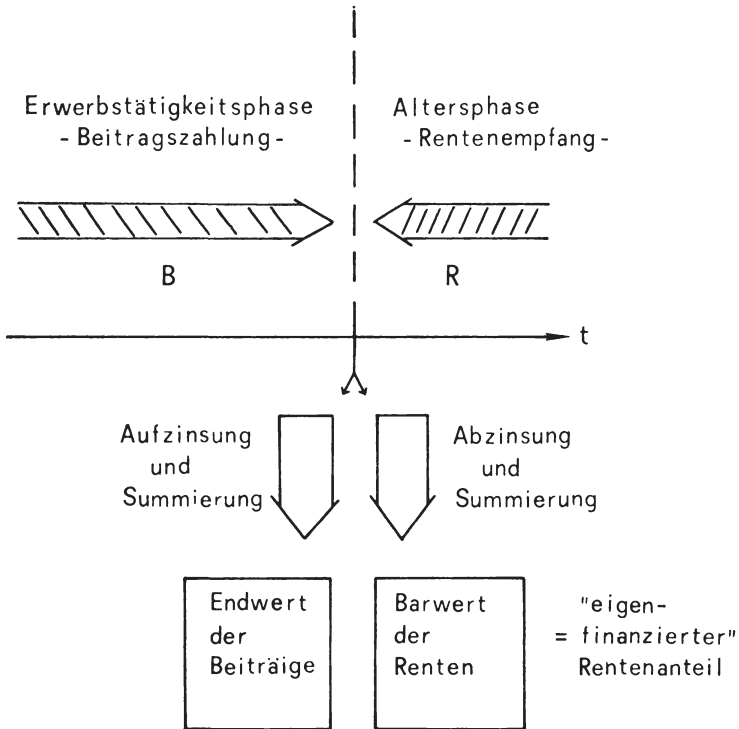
Erwerbstätigkeitsphase
- Beitragszahlung -

Altersphase
- Rentenempfang -

B

R

t

Aufzinsung
und
Summierung

Abzinsung
und
Summierung

Endwert
der
Beiträige

Barwert
der
Renten

= "eigenfinanzierter" Rentenanteil